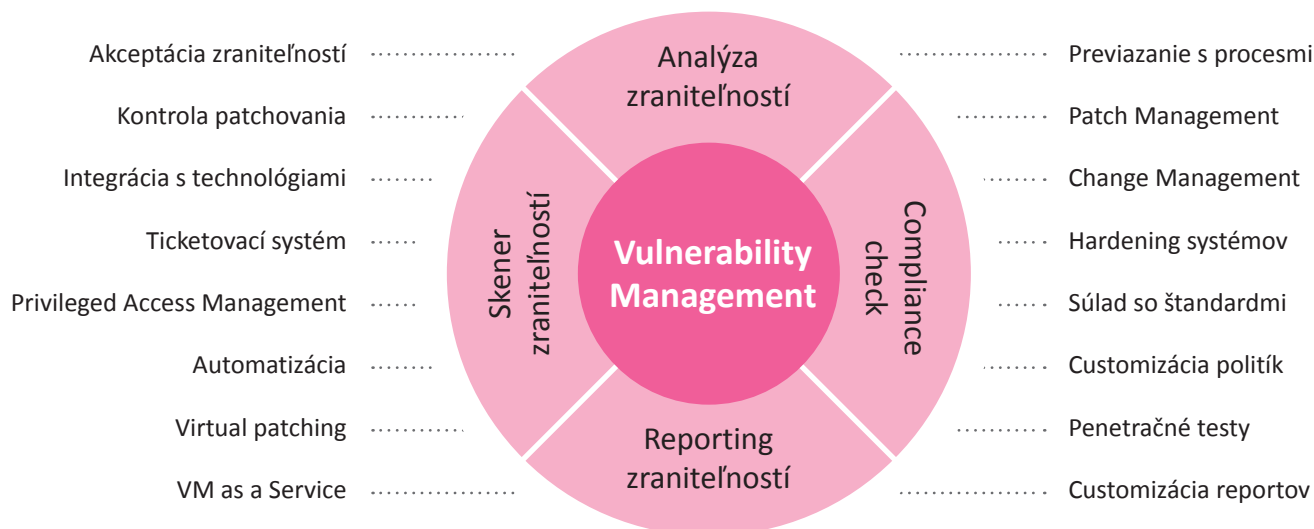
Akceptácia zraniteľností
Kontrola patchovania
Integrácia s technológiami
Ticketovací systém
Privileged Access Management
Automatizácia
Virtual patching
VM as a Service

Analýza zraniteľností

Skener zraniteľností

Vulnerability Management

Compliance check

Reporting zraniteľností

Previazanie s procesmi
Patch Management
Change Management
Hardening systémov
Súlad so štandardmi
Customizácia politík
Penetračné testy
Customizácia reportov